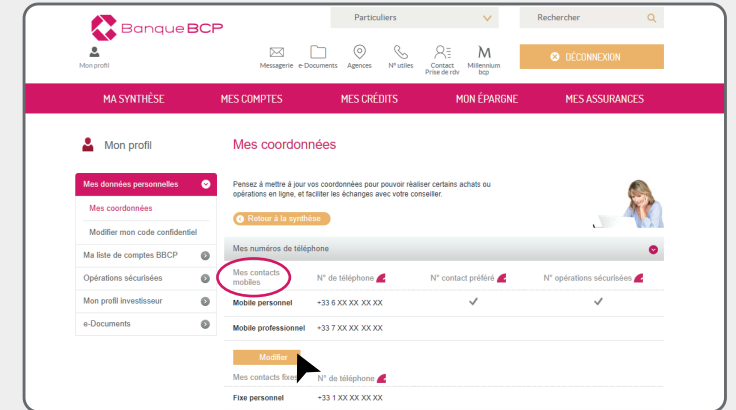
Banque BCP

Particuliers

Rechercher

Mon profil

Messagerie e-Documents Agences N° utiles Contact Prise de rdv Millennium bcp

DÉCONNEXION

MA SYNTHÈSE MES COMPTES MES CRÉDITS MON ÉPARGNE MES ASSURANCES

Mon profil

Mes données personnelles

Mes coordonnées

Modifier mon code confidentiel

Ma liste de comptes BBCP

Opérations sécurisées

Mon profil investisseur

e-Documents

Mes coordonnées

Pensez à mettre à jour vos coordonnées pour pouvoir réaliser certains achats ou opérations en ligne, et faciliter les échanges avec votre conseiller.

Retour à la synthèse

Mes numéros de téléphone

| Mes contacts mobiles | N° de téléphone | N° contact préféré | N° opérations sécurisées |
|---|---|---|---|
| Mobile personnel | +33 6 XX XX XX XX | ✓ | ✓ |
| Mobile professionnel | +33 7 XX XX XX XX | | |

Modifier

| Mes contacts fixes | N° de téléphone |
|---|---|
| Fixe personnel | +33 1 XX XX XX XX |